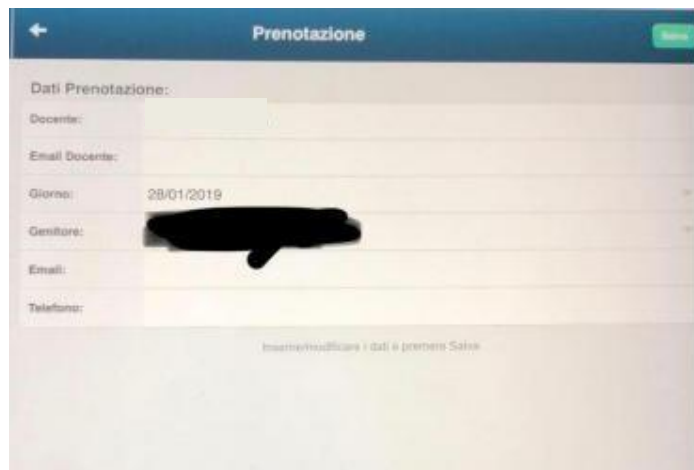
Prenotazione

Salva

Dati Prenotazione:

| | |
|---|---|
| Docente: | |
| Email Docente: | |
| Giorno: | 28/01/2019 |
| Genitore: | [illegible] |
| Email: | |
| Telefono: | |

Inserire/modificare i dati e premere Salva